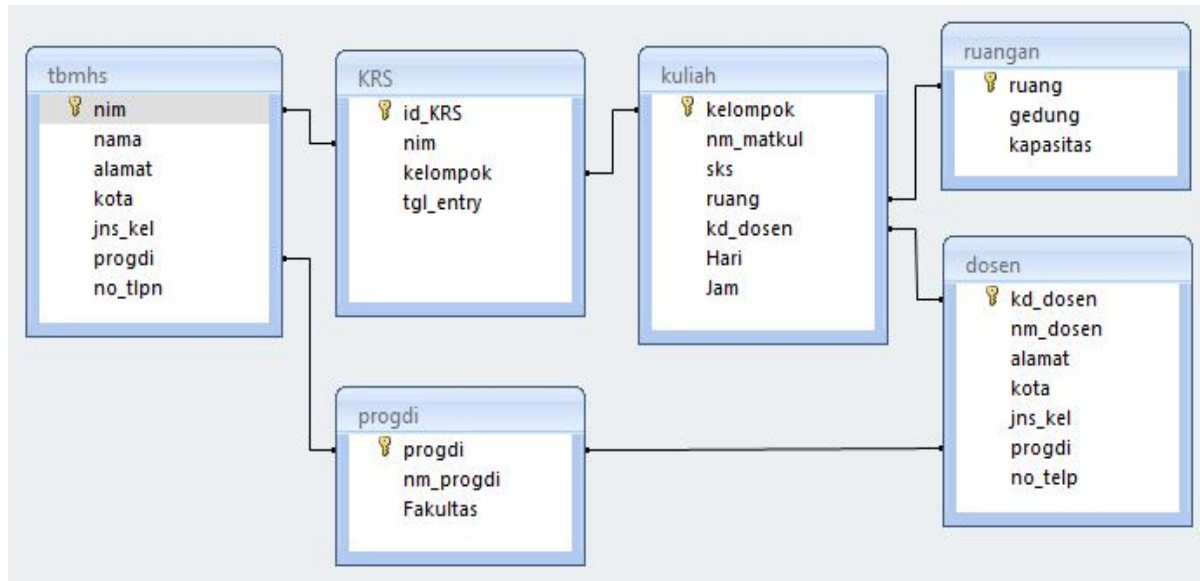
tbmhs
nim
nama
alamat
kota
jns_kel
progdi
no_tlpn

KRS
id_KRS
nim
kelompok
tgl_entry

kuliah
kelompok
nm_matkul
sks
ruang
kd_dosen
Hari
Jam

ruangan
ruang
gedung
kapasitas

dosen
kd_dosen
nm_dosen
alamat
kota
jns_kel
progdi
no_telp

progdi
progdi
nm_progdi
Fakultas